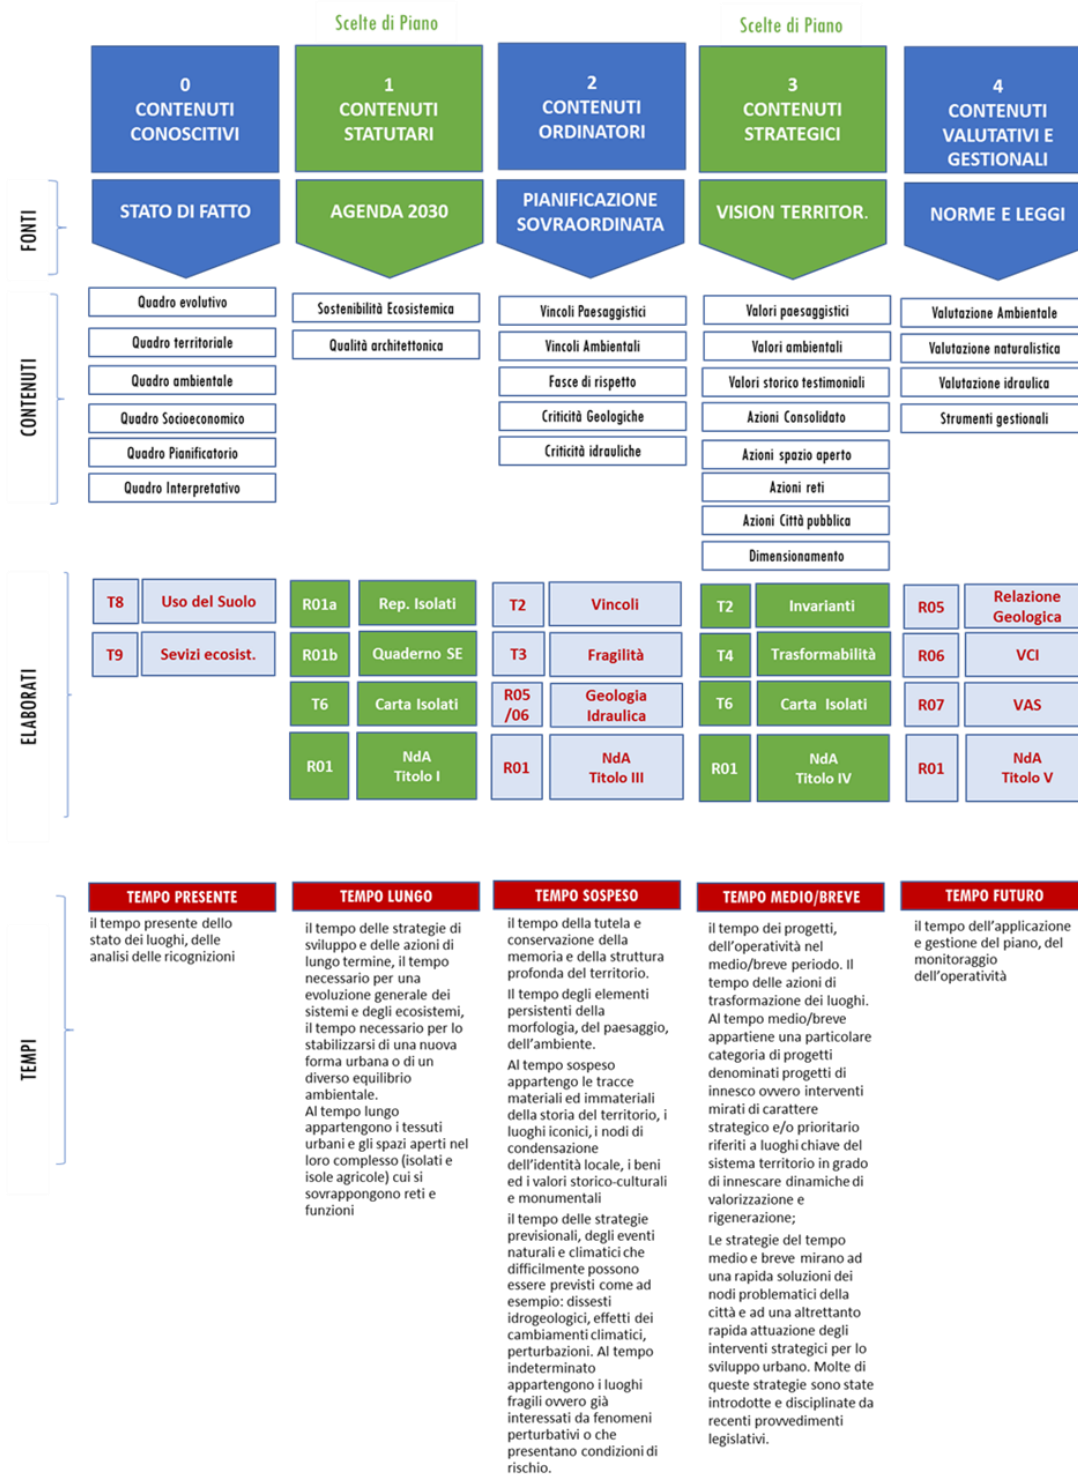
Scelte di Piano

Scelte di Piano

0 CONTENUTI CONOSCITIVI

1 CONTENUTI STATUTARI

2 CONTENUTI ORDINATORI

3 CONTENUTI STRATEGICI

4 CONTENUTI VALUTATIVI E GESTIONALI

FONTI

STATO DI FATTO

AGENDA 2030

PIANIFICAZIONE SOVRAORDINATA

VISION TERRITOR.

NORME E LEGGI

CONTENUTI

Quadro evolutivo
Quadro territoriale
Quadro ambientale
Quadro Socioeconomico
Quadro Pianificatorio
Quadro Interpretativo

Sostenibilità Ecosistemica
Qualità architettonica

Vincoli Paesaggistici
Vincoli Ambientali
Fasce di rispetto
Criticità Geologiche
Criticità idrauliche

Valori paesaggistici
Valori ambientali
Valori storico testimoniali
Azioni Consolidato
Azioni spazio aperto
Azioni reti
Azioni Città pubblica
Dimensionamento

Valutazione Ambientale
Valutazione naturalistica
Valutazione idraulica
Strumenti gestionali

ELABORATI

| T8 | Uso del Suolo |
|---|---|
| T9 | Sevizi ecosist. |

| R01a | Rep. Isolati |
|---|---|
| R01b | Quaderno SE |
| T6 | Carta Isolati |
| R01 | NdA Titolo I |

| T2 | Vincoli |
|---|---|
| T3 | Fragilità |
| R05 /06 | Geologia Idraulica |
| R01 | NdA Titolo III |

| T2 | Invarianti |
|---|---|
| T4 | Trasformabilità |
| T6 | Carta Isolati |
| R01 | NdA Titolo IV |

| R05 | Relazione Geologica |
|---|---|
| R06 | VCI |
| R07 | VAS |
| R01 | NdA Titolo V |

TEMPI

TEMPO PRESENTE
il tempo presente dello stato dei luoghi, delle analisi delle ricognizioni

TEMPO LUNGO
il tempo delle strategie di sviluppo e delle azioni di lungo termine, il tempo necessario per una evoluzione generale dei sistemi e degli ecosistemi, il tempo necessario per lo stabilizzarsi di una nuova forma urbana o di un diverso equilibrio ambientale.
Al tempo lungo appartengono i tessuti urbani e gli spazi aperti nel loro complesso (isolati e isole agricole) cui si sovrappongono reti e funzioni

TEMPO SOSPESO
il tempo della tutela e conservazione della memoria e della struttura profonda del territorio.
Il tempo degli elementi persistenti della morfologia, del paesaggio, dell'ambiente.
Al tempo sospeso appartengo le tracce materiali ed immateriali della storia del territorio, i luoghi iconici, i nodi di condensazione dell'identità locale, i beni ed i valori storico-culturali e monumentali
il tempo delle strategie previsionali, degli eventi naturali e climatici che difficilmente possono essere previsti come ad esempio: dissesti idrogeologici, effetti dei cambiamenti climatici, perturbazioni. Al tempo indeterminato appartengono i luoghi fragili ovvero già interessati da fenomeni perturbativi o che presentano condizioni di rischio.

TEMPO MEDIO/BREVE
il tempo dei progetti, dell'operatività nel medio/breve periodo. Il tempo delle azioni di trasformazione dei luoghi.
Al tempo medio/breve appartiene una particolare categoria di progetti denominati progetti di innesco ovvero interventi mirati di carattere strategico e/o prioritario riferiti a luoghi chiave del sistema territorio in grado di innescare dinamiche di valorizzazione e rigenerazione;
Le strategie del tempo medio e breve mirano ad una rapida soluzioni dei nodi problematici della città e ad una altrettanto rapida attuazione degli interventi strategici per lo sviluppo urbano. Molte di queste strategie sono state introdotte e disciplinate da recenti provvedimenti legislativi.

TEMPO FUTURO
il tempo dell'applicazione e gestione del piano, del monitoraggio dell'operatività